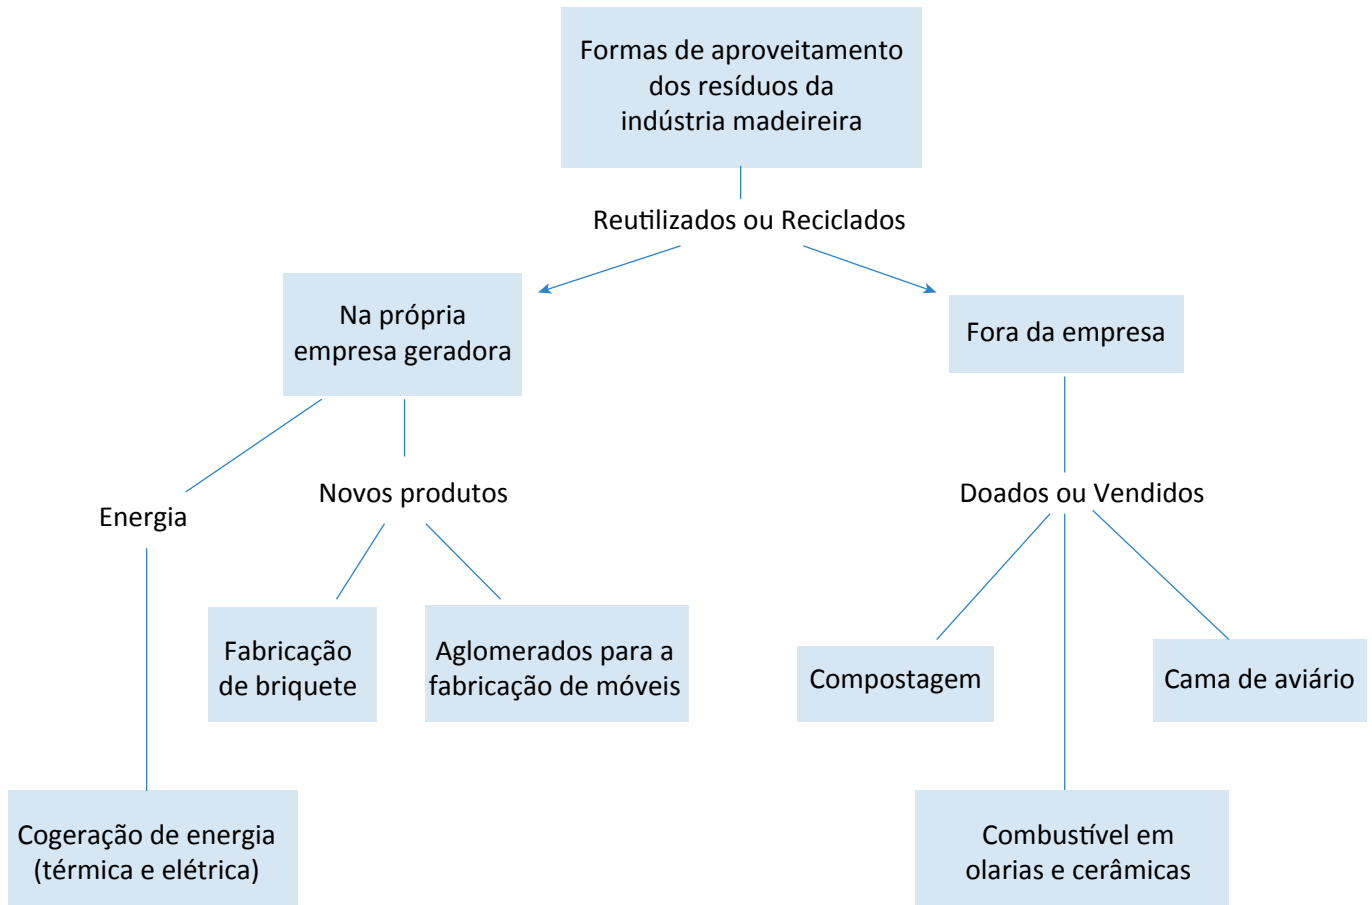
Formas de aproveitamento dos resíduos da indústria madeireira

Reutilizados ou Reciclados

Na própria empresa geradora

Fora da empresa

Energia

Novos produtos

Doados ou Vendidos

Fabricação de briquete

Aglomerados para a fabricação de móveis

Compostagem

Cama de aviário

Cogeração de energia (térmica e elétrica)

Combustível em olarias e cerâmicas